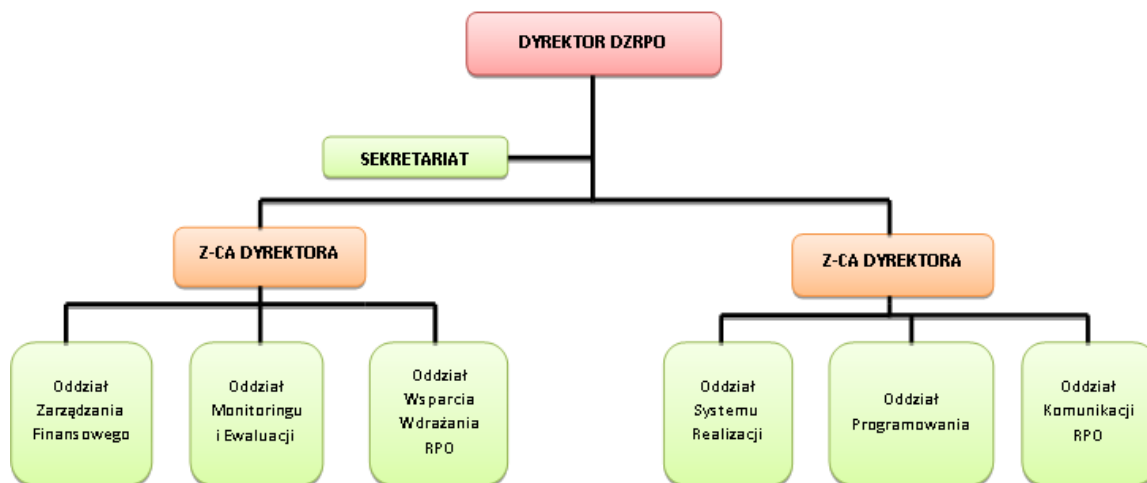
DYREKTOR DZRPO

SEKRETARIAT

Z-CA DYREKTORA

Z-CA DYREKTORA

Oddział Zarządzania Finansowego

Oddział Monitoringu i Ewaluacji

Oddział Wsparcia Wdrażania RPO

Oddział Systemu Realizacji

Oddział Programowania

Oddział Komunikacji RPO